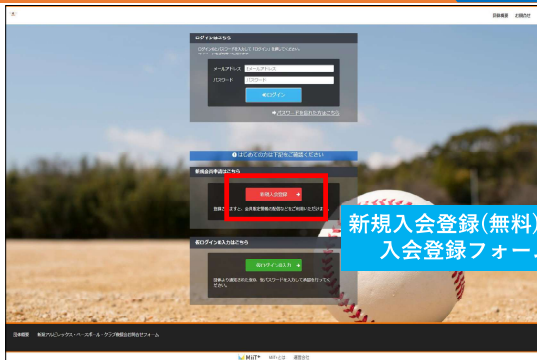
団体概要　お問合せ

ログインはこちら

ログイン用のIDとパスワードを入力して「ログイン」を押してください。

メールアドレス　メールアドレス
パスワード　パスワード

ログイン

パスワードをお忘れの方はこちら

はじめての方は下記をご確認ください

新規会員申請はこちら

新規入会登録

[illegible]

仮ログイン未入力はこちら

仮ログイン入力

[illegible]

新規入会登録(無料)
入会登録フォー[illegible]

団体概要　新潟アルビレックス・ベースボール・クラブ後援会お問合せフォーム

MiiT+　MiiTとは　運営会社